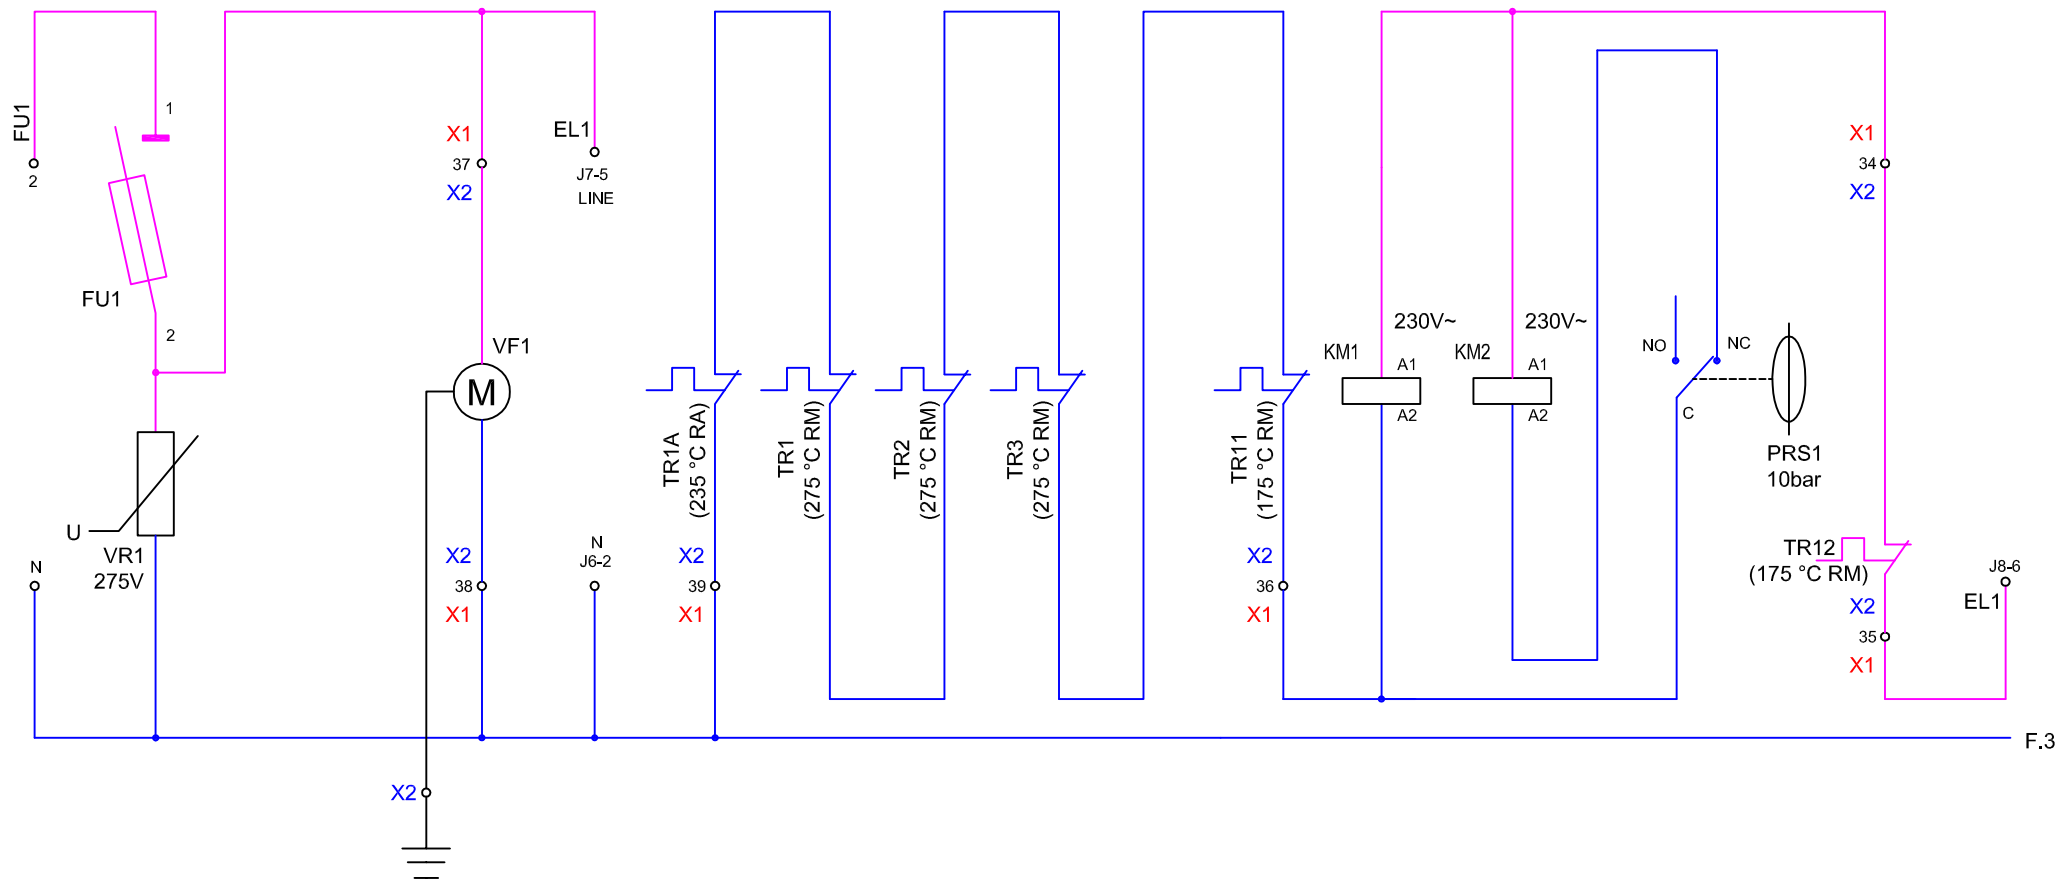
FU1
2
1
FU1
2
U
VR1
275V
N
X1
37
X2
VF1
M
X2
38
X1
X2
EL1
J7-5
LINE
N
J6-2
TR1A
(235 °C RA)
X2
39
X1
TR1
(275 °C RM)
TR2
(275 °C RM)
TR3
(275 °C RM)
TR11
(175 °C RM)
X2
36
X1
KM1
230V~
A1
A2
KM2
230V~
A1
A2
NO
NC
C
PRS1
10bar
X1
34
X2
TR12
(175 °C RM)
X2
35
X1
J8-6
EL1
F.3